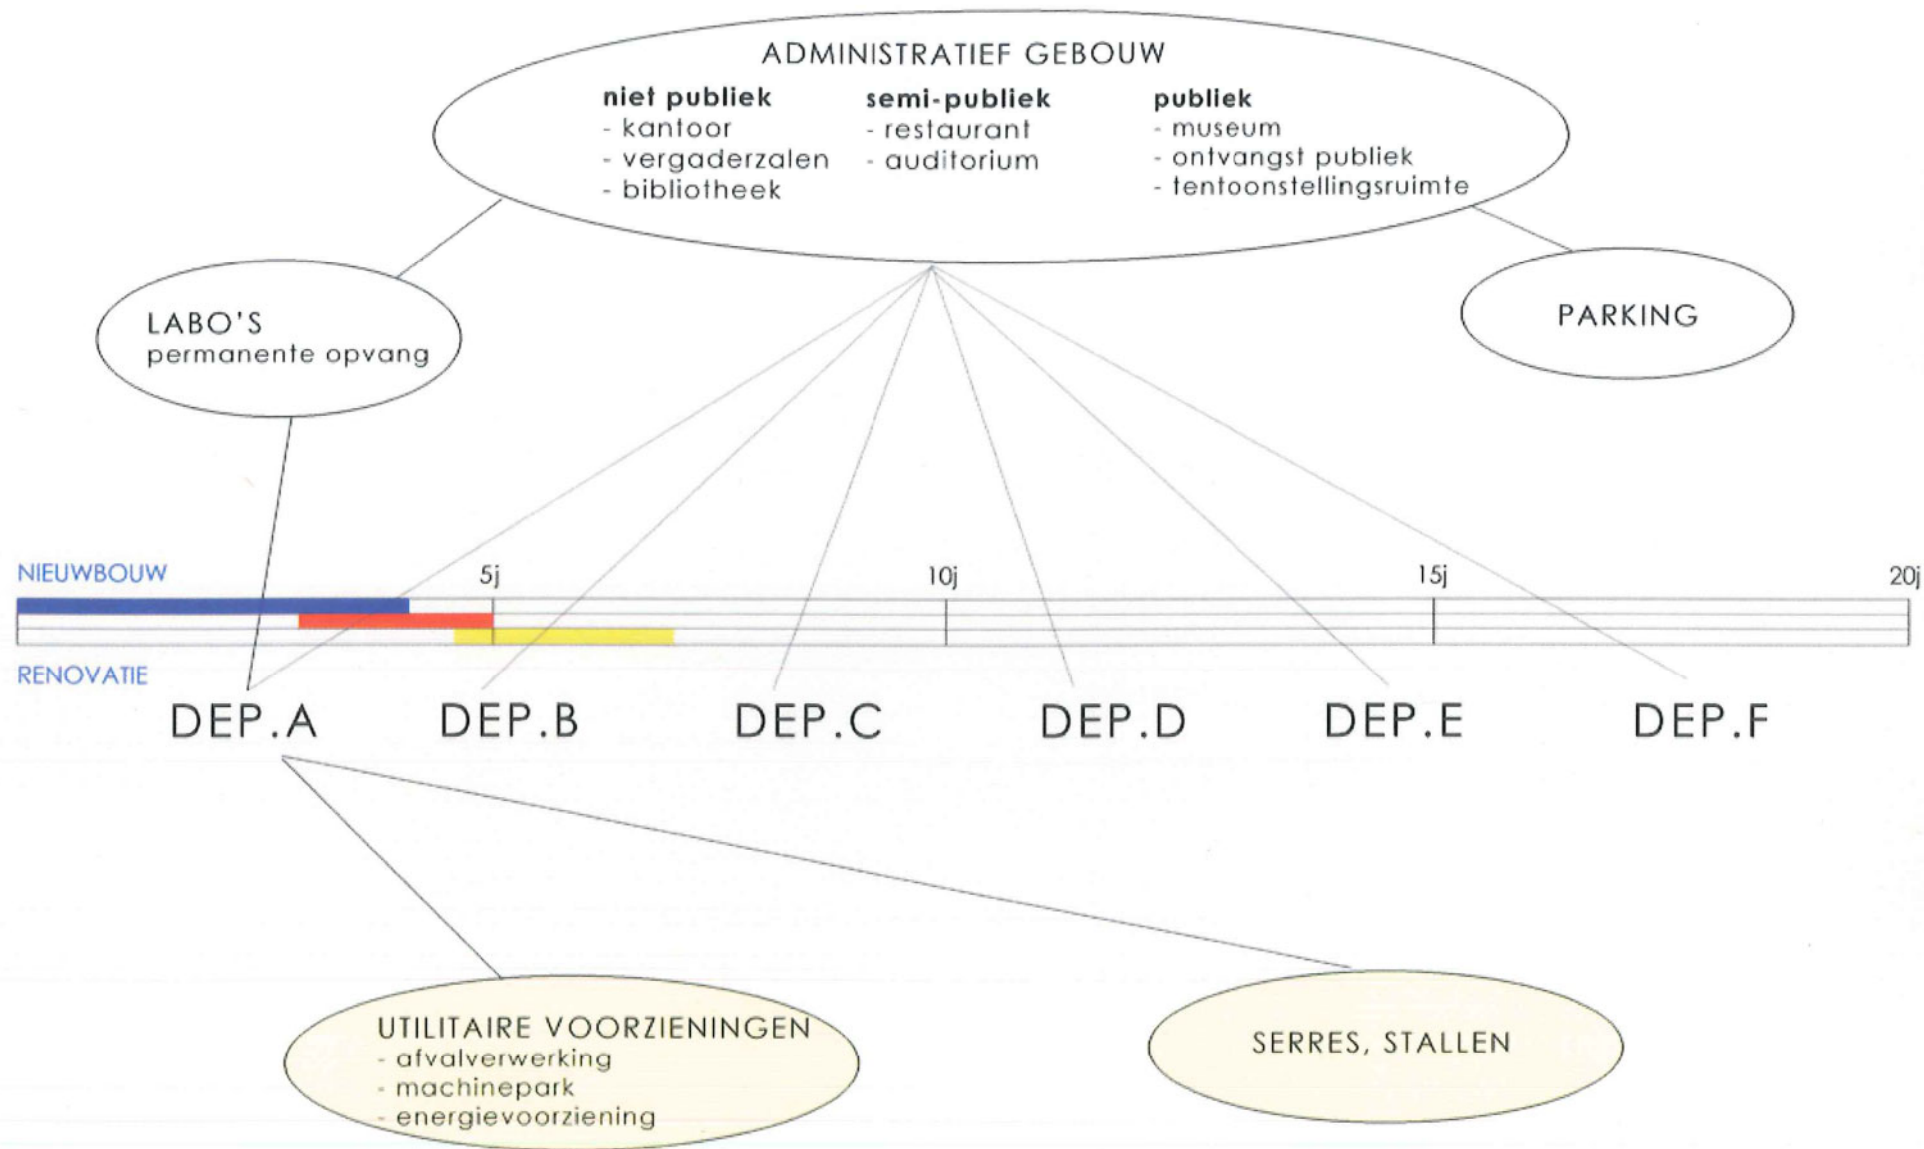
ADMINISTRATIEF GEBOUW

**niet publiek**
- kantoor
- vergaderzalen
- bibliotheek

**semi-publiek**
- restaurant
- auditorium

**publiek**
- museum
- ontvangst publiek
- tentoonstellingsruimte

LABO'S
permanente opvang

PARKING

NIEUWBOUW

5j

10j

15j

20j

RENOVATIE

DEP.A

DEP.B

DEP.C

DEP.D

DEP.E

DEP.F

UTILITAIRE VOORZIENINGEN
- afvalverwerking
- machinepark
- energievoorziening

SERRES, STALLEN